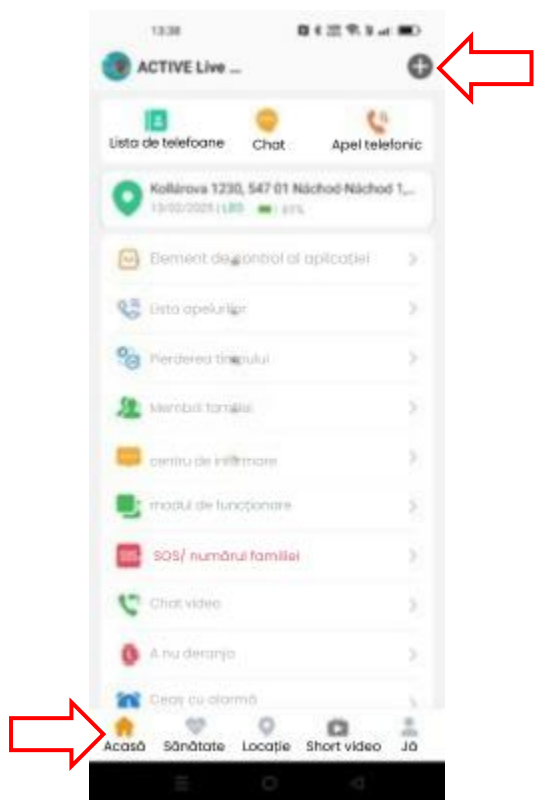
13:38

ACTIVE Live ...

Lista de telefoane
Chat
Apel telefonic

Kollárova 1230, 547 01 Náchod-Náchod 1,...
13/02/2025 | LBS 61%

Element de control al aplicației
Lista apelurilor
Pierderea timpului
Membrii familiei
centru de informare
modul de funcționare
SOS/ numărul familiei
Chat video
A nu deranja
Ceas cu alarmă

Acasă
Sănătate
Locație
Short video
Jă